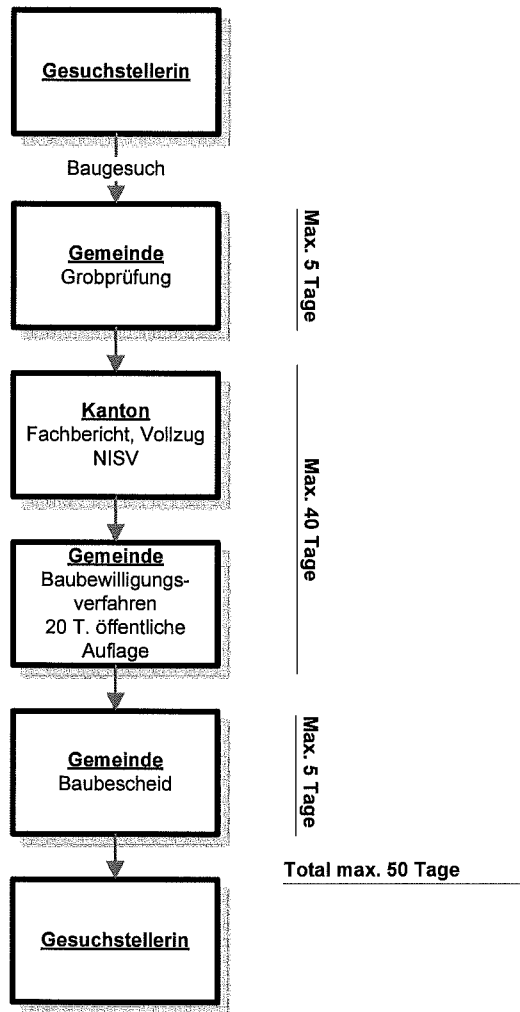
Gesuchstellerin

Baugesuch

Gemeinde
Grobprüfung

Max. 5 Tage

Kanton
Fachbericht, Vollzug NISV

Max. 40 Tage

Gemeinde
Baubewilligungsverfahren
20 T. öffentliche Auflage

Gemeinde
Baubescheid

Max. 5 Tage

Total max. 50 Tage

Gesuchstellerin